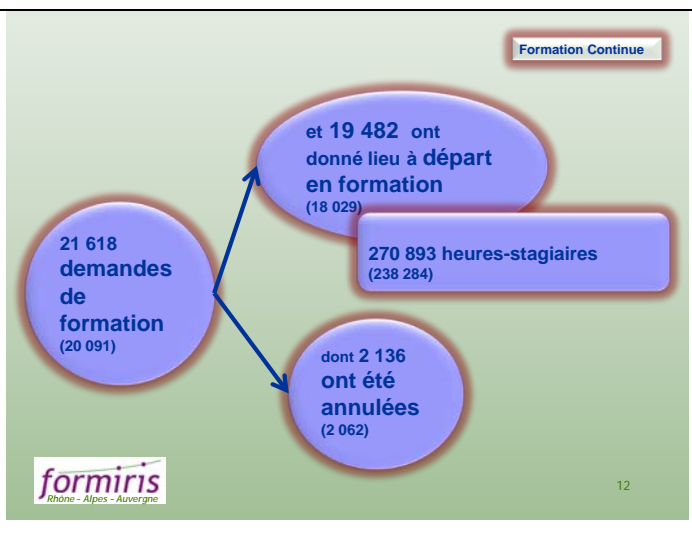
Formation Continue

21 618 demandes de formation
(20 091)

et 19 482 ont donné lieu à départ en formation
(18 029)

270 893 heures-stagiaires
(238 284)

dont 2 136 ont été annulées
(2 062)

formiris
Rhône - Alpes - Auvergne

12